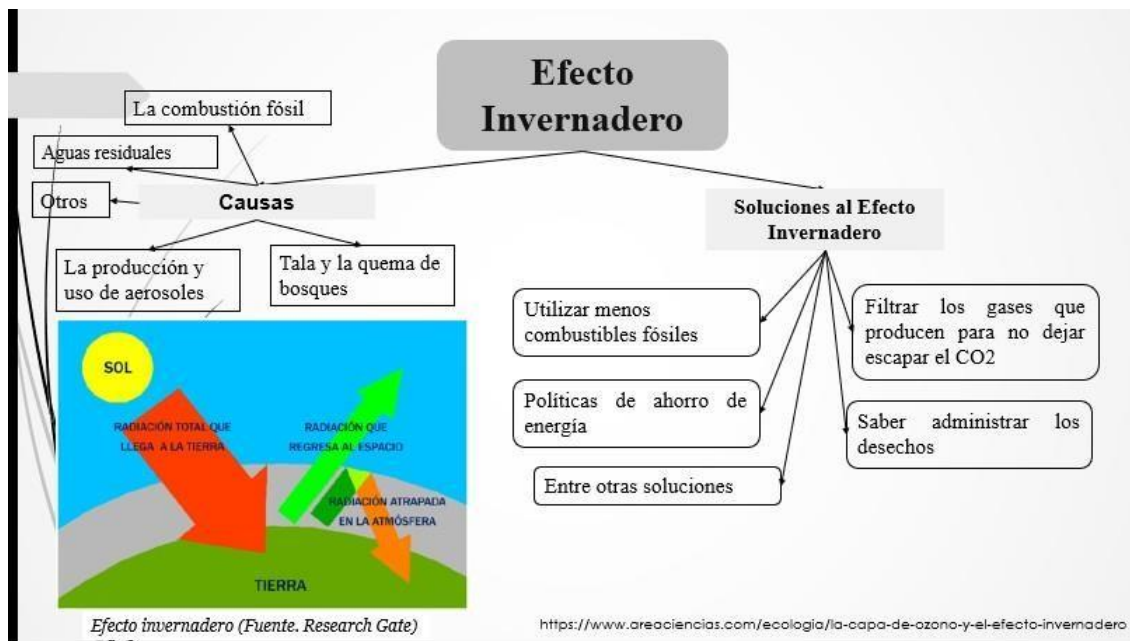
Efecto Invernadero

La combustión fósil

Aguas residuales

Otros

Causas

La producción y uso de aerosoles

Tala y la quema de bosques

SOL

RADIACIÓN TOTAL QUE LLEGA A LA TIERRA

RADIACIÓN QUE REGRESA AL ESPACIO

RADIACIÓN ATRAPADA EN LA ATMÓSFERA

TIERRA

Efecto invernadero (Fuente. Research Gate)

Soluciones al Efecto Invernadero

Utilizar menos combustibles fósiles

Filtrar los gases que producen para no dejar escapar el CO2

Políticas de ahorro de energía

Saber administrar los desechos

Entre otras soluciones

https://www.areaciencias.com/ecologia/la-capa-de-ozono-y-el-efecto-invernadero